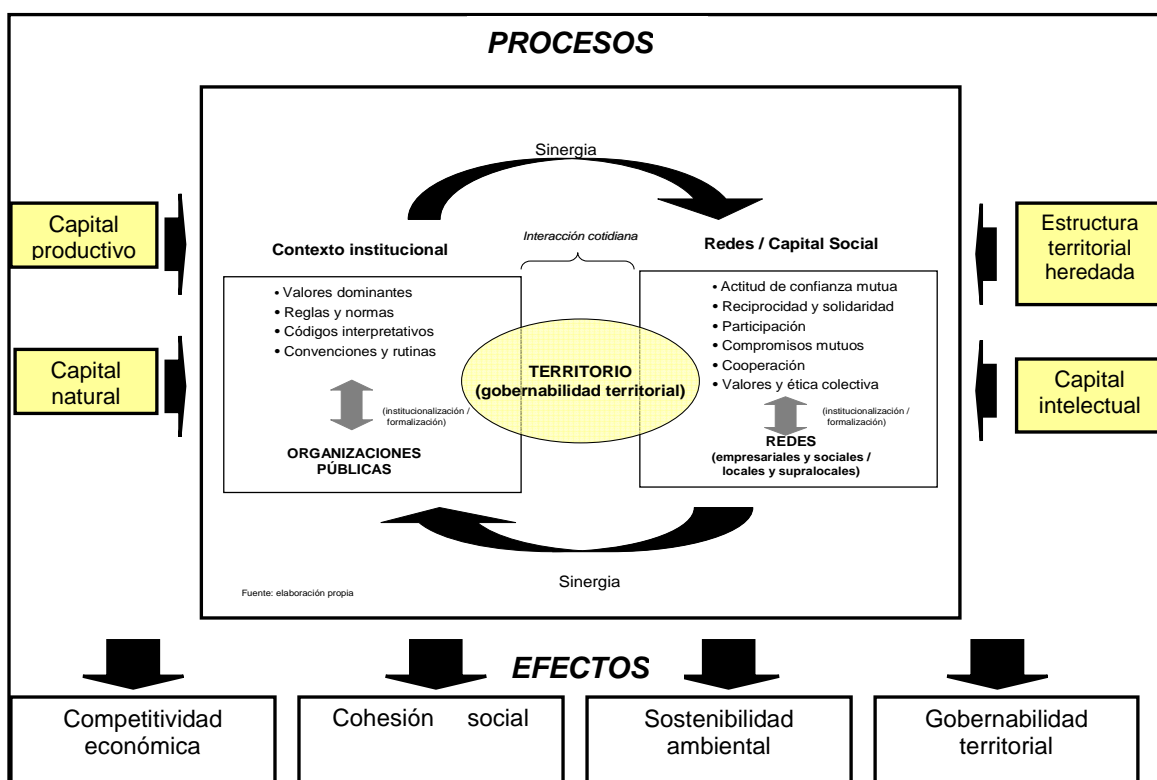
PROCESOS

Capital productivo

Capital natural

Sinergia

Contexto institucional

Interacción cotidiana

Redes / Capital Social

• Valores dominantes
• Reglas y normas
• Códigos interpretativos
• Convenciones y rutinas

(institucionalización / formalización)

ORGANIZACIONES PÚBLICAS

TERRITORIO (gobernabilidad territorial)

• Actitud de confianza mutua
• Reciprocidad y solidaridad
• Participación
• Compromisos mutuos
• Cooperación
• Valores y ética colectiva

(institucionalización / formalización)

REDES (empresariales y sociales / locales y supralocales)

Sinergia

Fuente: elaboración propia

Estructura territorial heredada

Capital intelectual

EFECTOS

| Competitividad económica | Cohesión social | Sostenibilidad ambiental | Gobernabilidad territorial |
|---|---|---|---|